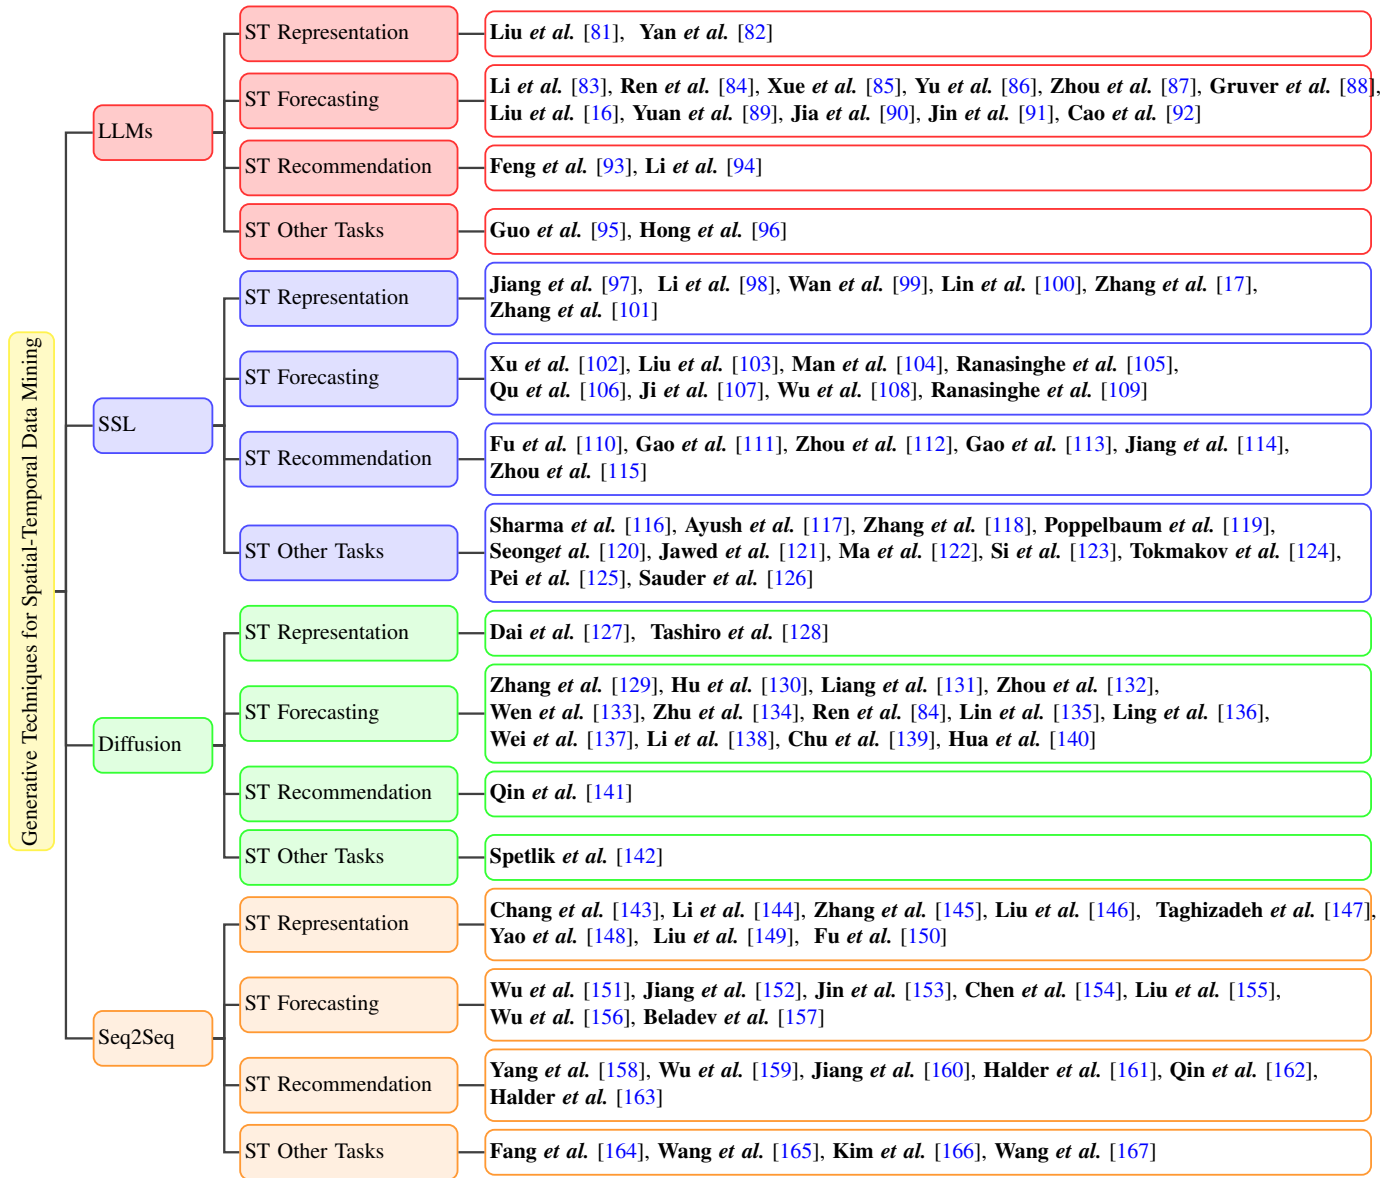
Generative Techniques for Spatial-Temporal Data Mining

LLMs

ST Representation
Liu et al. [81], Yan et al. [82]

ST Forecasting
Li et al. [83], Ren et al. [84], Xue et al. [85], Yu et al. [86], Zhou et al. [87], Gruver et al. [88], Liu et al. [16], Yuan et al. [89], Jia et al. [90], Jin et al. [91], Cao et al. [92]

ST Recommendation
Feng et al. [93], Li et al. [94]

ST Other Tasks
Guo et al. [95], Hong et al. [96]

SSL

ST Representation
Jiang et al. [97], Li et al. [98], Wan et al. [99], Lin et al. [100], Zhang et al. [17], Zhang et al. [101]

ST Forecasting
Xu et al. [102], Liu et al. [103], Man et al. [104], Ranasinghe et al. [105], Qu et al. [106], Ji et al. [107], Wu et al. [108], Ranasinghe et al. [109]

ST Recommendation
Fu et al. [110], Gao et al. [111], Zhou et al. [112], Gao et al. [113], Jiang et al. [114], Zhou et al. [115]

ST Other Tasks
Sharma et al. [116], Ayush et al. [117], Zhang et al. [118], Poppelbaum et al. [119], Seonget al. [120], Jawed et al. [121], Ma et al. [122], Si et al. [123], Tokmakov et al. [124], Pei et al. [125], Sauder et al. [126]

Diffusion

ST Representation
Dai et al. [127], Tashiro et al. [128]

ST Forecasting
Zhang et al. [129], Hu et al. [130], Liang et al. [131], Zhou et al. [132], Wen et al. [133], Zhu et al. [134], Ren et al. [84], Lin et al. [135], Ling et al. [136], Wei et al. [137], Li et al. [138], Chu et al. [139], Hua et al. [140]

ST Recommendation
Qin et al. [141]

ST Other Tasks
Spetlik et al. [142]

Seq2Seq

ST Representation
Chang et al. [143], Li et al. [144], Zhang et al. [145], Liu et al. [146], Taghizadeh et al. [147], Yao et al. [148], Liu et al. [149], Fu et al. [150]

ST Forecasting
Wu et al. [151], Jiang et al. [152], Jin et al. [153], Chen et al. [154], Liu et al. [155], Wu et al. [156], Beladev et al. [157]

ST Recommendation
Yang et al. [158], Wu et al. [159], Jiang et al. [160], Halder et al. [161], Qin et al. [162], Halder et al. [163]

ST Other Tasks
Fang et al. [164], Wang et al. [165], Kim et al. [166], Wang et al. [167]